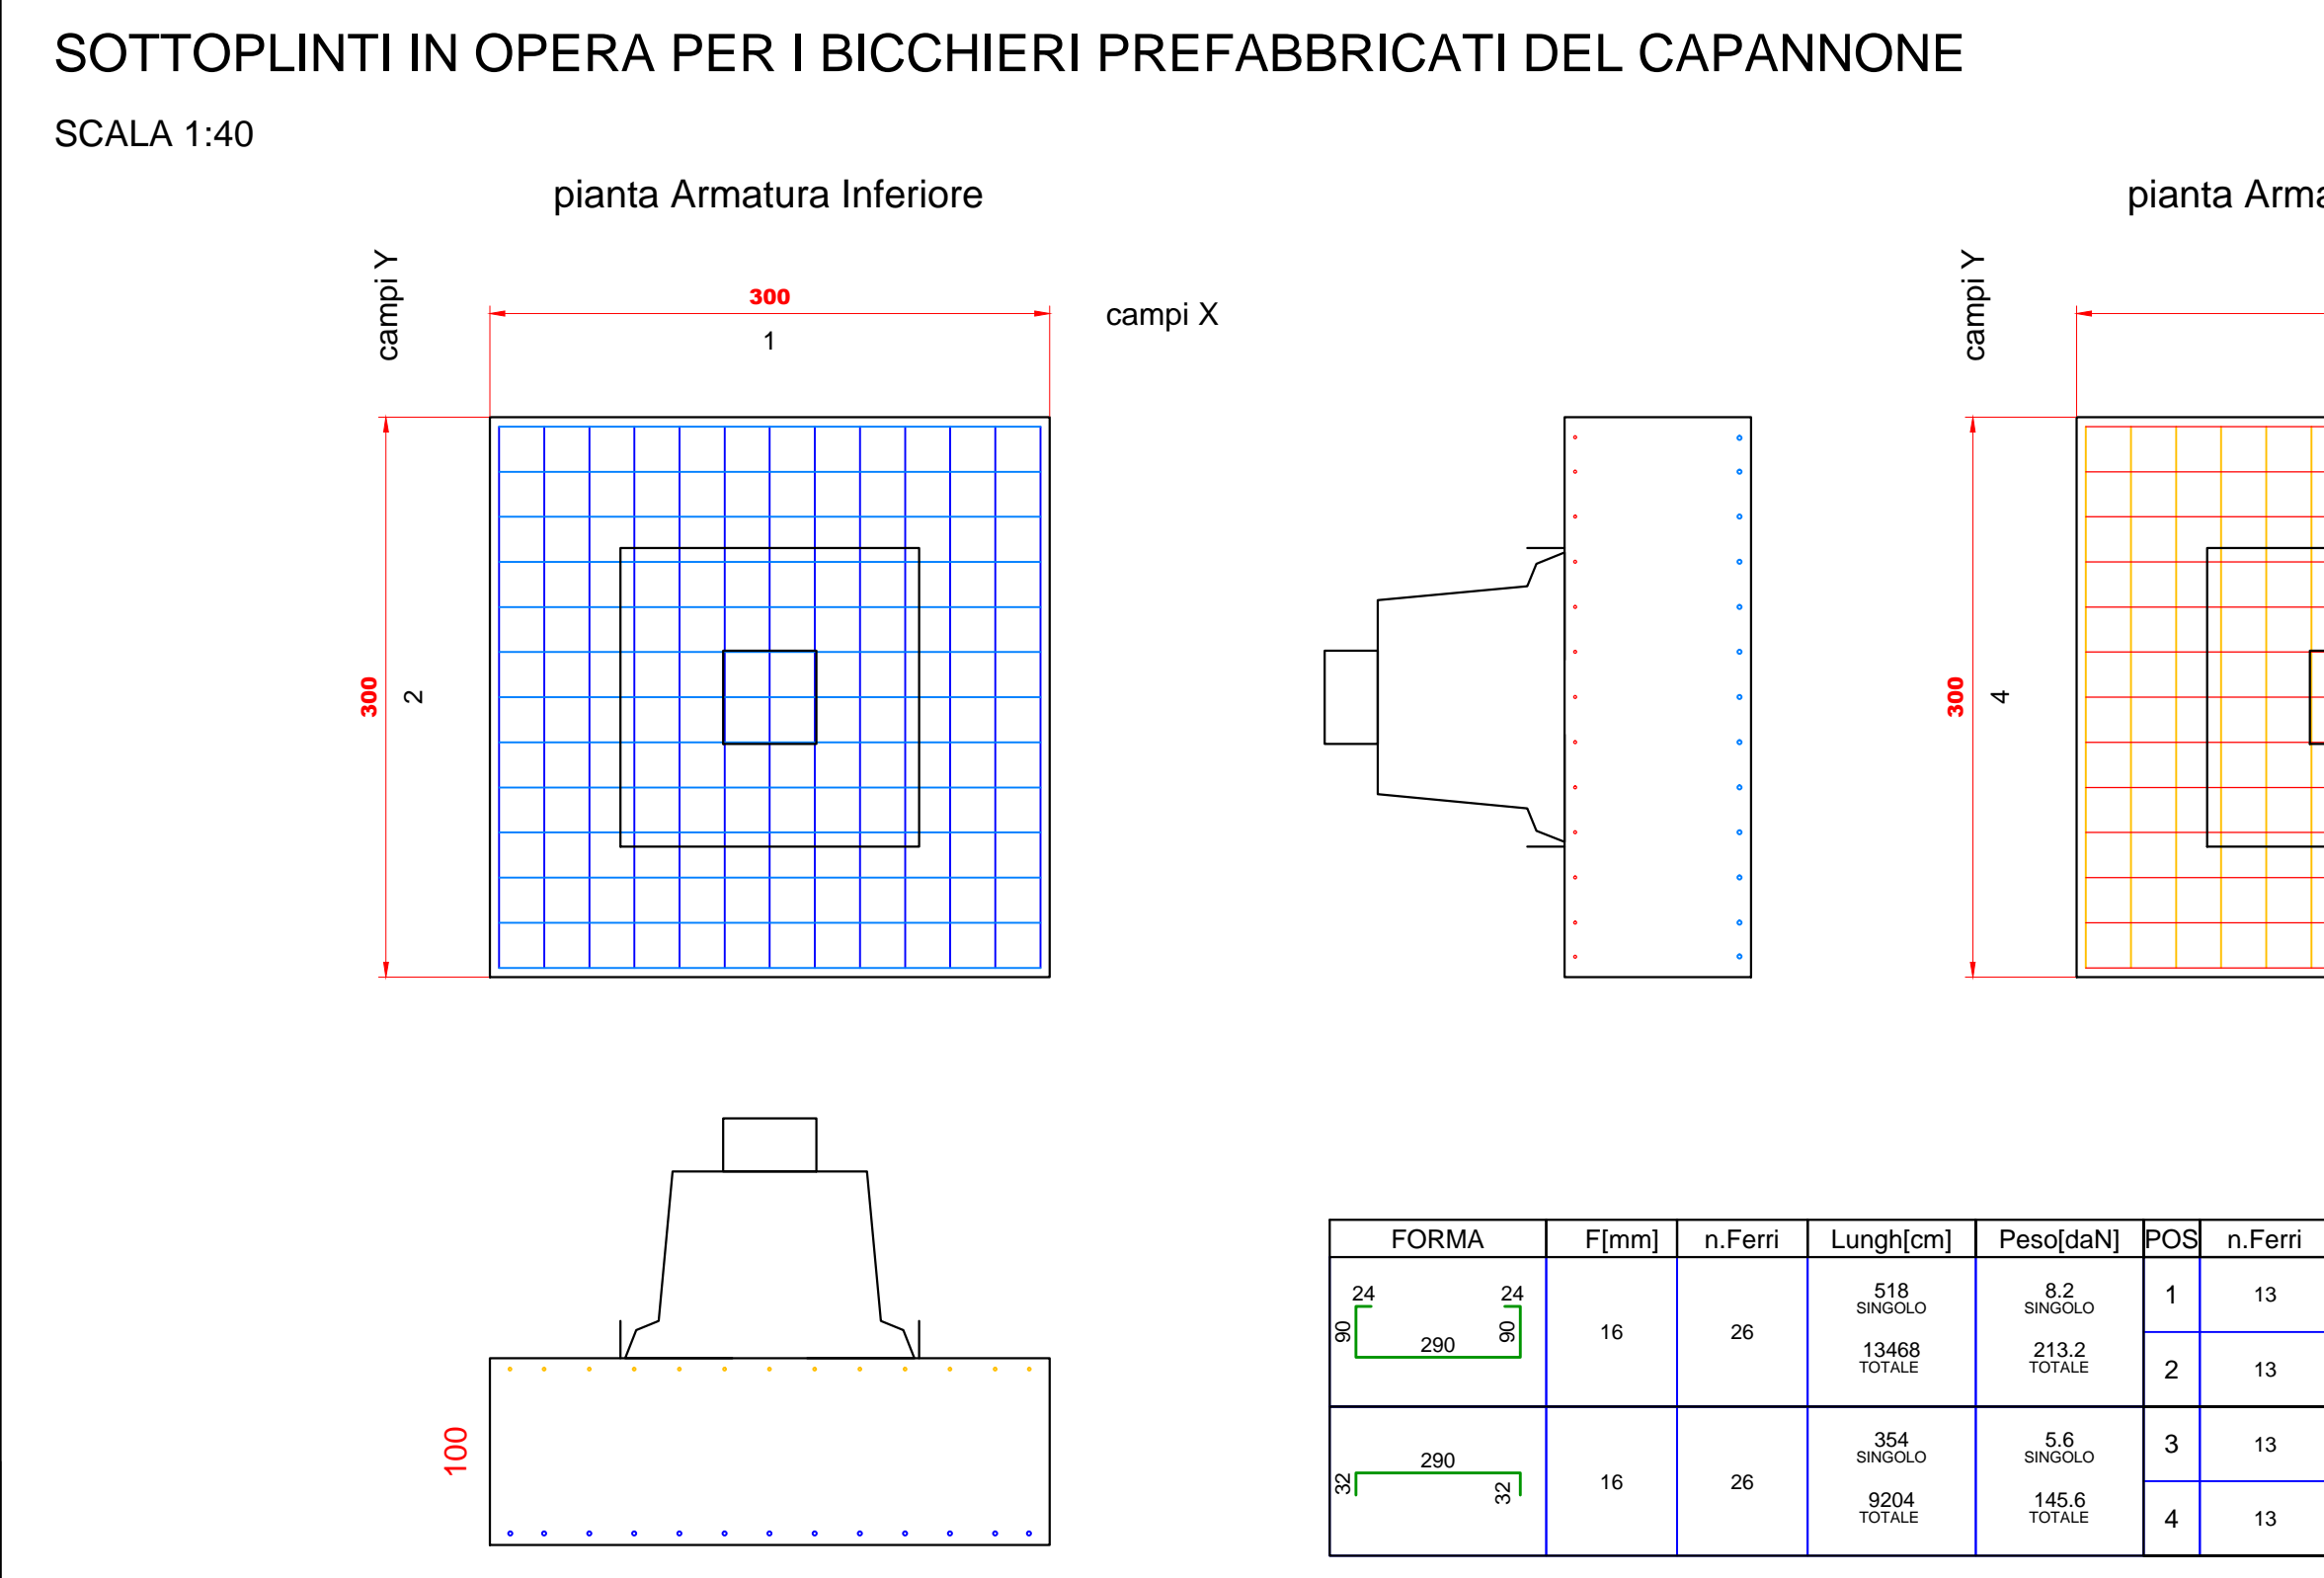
SOTTOPLINTI IN OPERA PER I BICCHIERI PREFABBRICATI DEL CAPANNONE

SCALA 1:40

pianta Armatura Inferiore

campi Y

300

1

campi X

300

2

pianta Arma

campi Y

300

4

100

| FORMA | F[mm] | n.Ferri | Lungh[cm] | Peso[daN] | POS | n.Ferri |
|---|---|---|---|---|---|---|
| 24 24 90 290 90 | 16 | 26 | 518 SINGOLO 13468 TOTALE | 8.2 SINGOLO 213.2 TOTALE | 1 | 13 |
| | | | | | 2 | 13 |
| 290 32 32 | 16 | 26 | 354 SINGOLO 9204 TOTALE | 5.6 SINGOLO 145.6 TOTALE | 3 | 13 |
| | | | | | 4 | 13 |